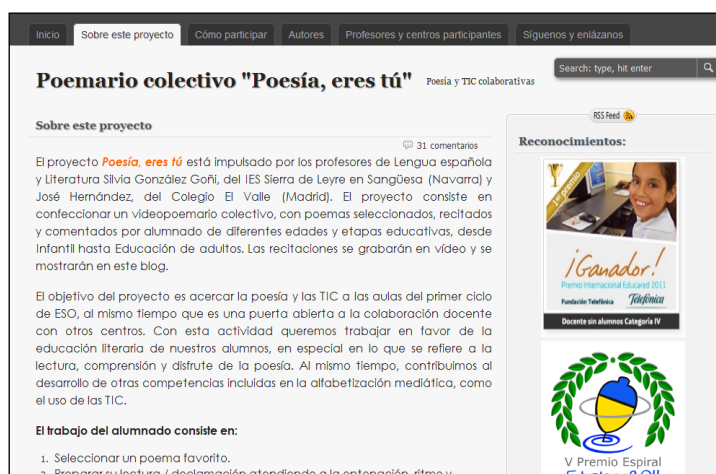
Inicio | Sobre este proyecto | Cómo participar | Autores | Profesores y centros participantes | Síguenos y enlázanos

Poemario colectivo "Poesía, eres tú" Poesía y TIC colaborativas

Search: type, hit enter

RSS Feed

Sobre este proyecto

31 comentarios

El proyecto Poesía, eres tú está impulsado por los profesores de Lengua española y Literatura Silvia González Goñi, del IES Sierra de Leyre en Sangüesa (Navarra) y José Hernández, del Colegio El Valle (Madrid). El proyecto consiste en confeccionar un videopoemario colectivo, con poemas seleccionados, recitados y comentados por alumnado de diferentes edades y etapas educativas, desde Infantil hasta Educación de adultos. Las recitaciones se grabarán en vídeo y se mostrarán en este blog.

El objetivo del proyecto es acercar la poesía y las TIC a las aulas del primer ciclo de ESO, al mismo tiempo que es una puerta abierta a la colaboración docente con otros centros. Con esta actividad queremos trabajar en favor de la educación literaria de nuestros alumnos, en especial en lo que se refiere a la lectura, comprensión y disfrute de la poesía. Al mismo tiempo, contribuimos al desarrollo de otras competencias incluidas en la alfabetización mediática, como el uso de las TIC.

El trabajo del alumnado consiste en:

1. Seleccionar un poema favorito.
2. Preparar su lectura / declamación atendiendo a la entonación, ritmo y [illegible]

Reconocimientos:

1er premio

¡Ganador!
Premio Internacional Educared 2011
Fundación Telefónica Telefónica
Docente sin alumnos Categoría IV

V Premio Espiral
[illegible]